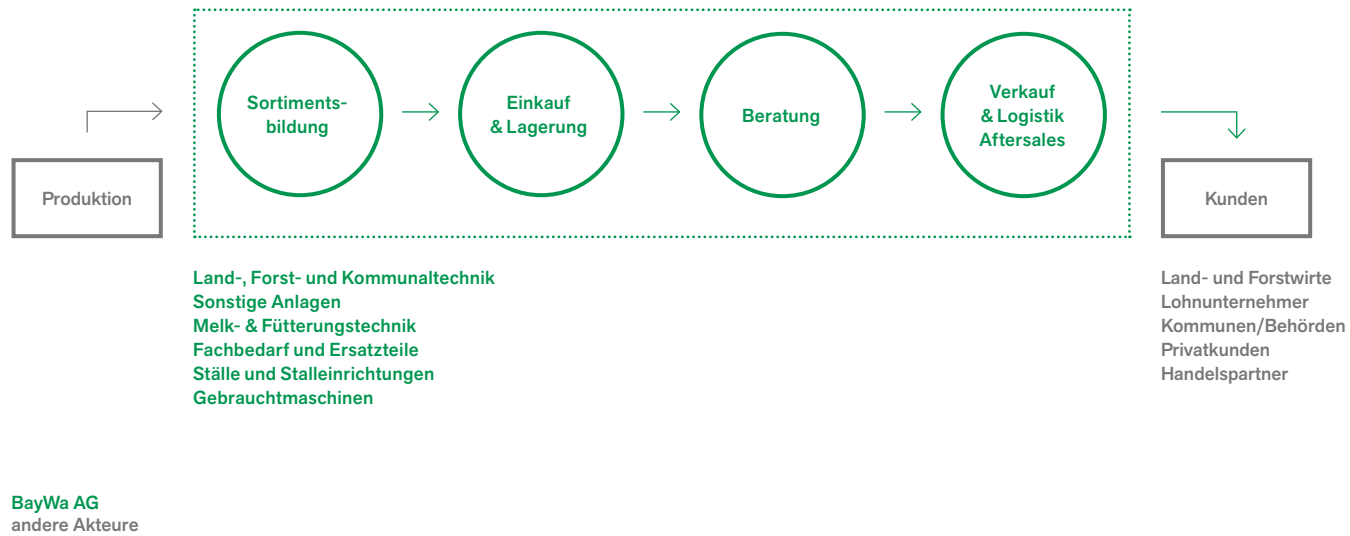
Produktion

Sortimentsbildung

Einkauf & Lagerung

Beratung

Verkauf & Logistik Aftersales

Kunden

Land-, Forst- und Kommunaltechnik
Sonstige Anlagen
Melk- & Fütterungstechnik
Fachbedarf und Ersatzteile
Ställe und Stalleinrichtungen
Gebrauchtmaschinen

Land- und Forstwirte
Lohnunternehmer
Kommunen/Behörden
Privatkunden
Handelspartner

BayWa AG
andere Akteure